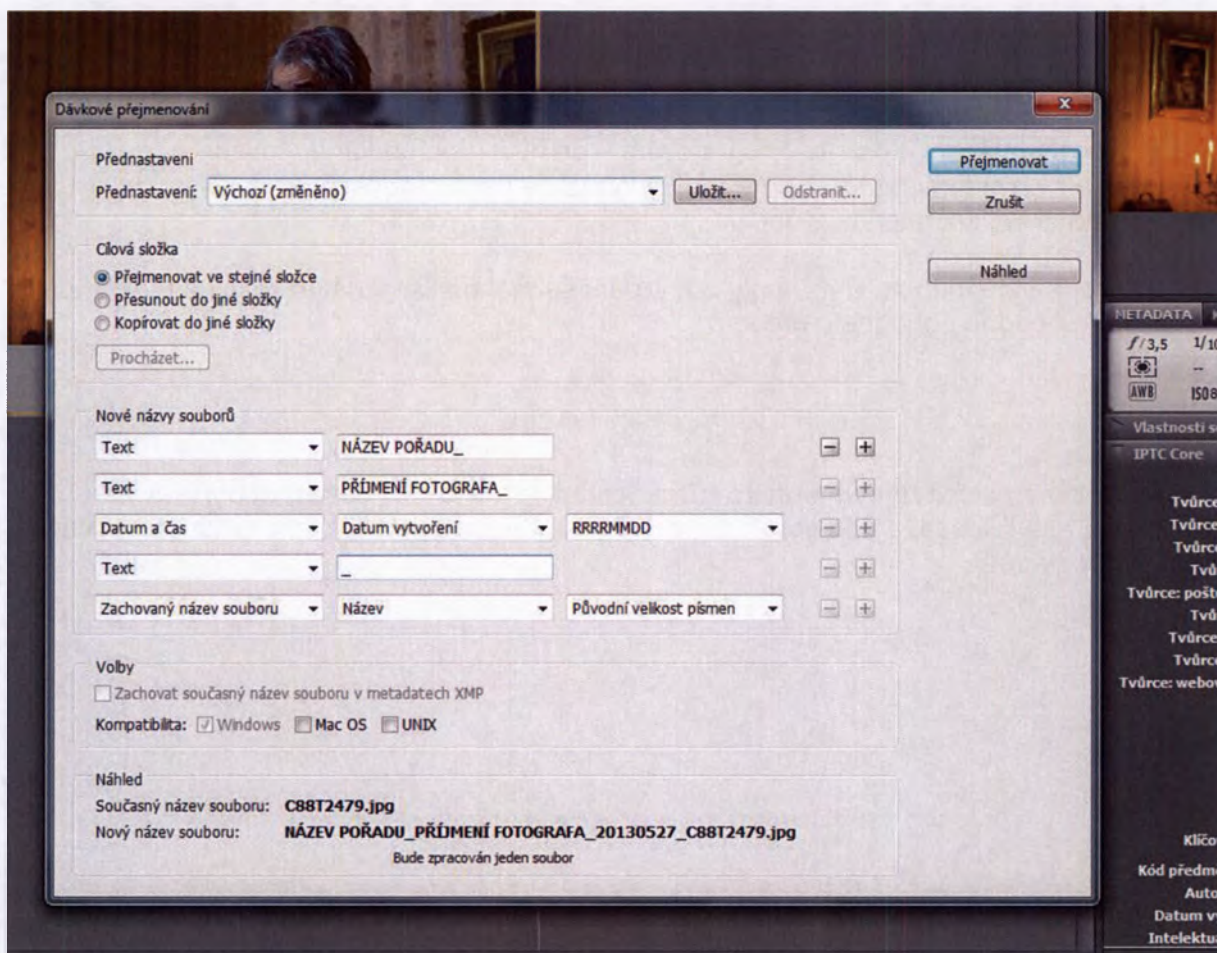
Dávkové přejmenování

Přednastavení
Přednastavení: Výchozí (změněno) Uložit... Odstranit...

Přejmenovat
Zrušit

Cílová složka
Přejmenovat ve stejné složce
Přesunout do jiné složky
Kopírovat do jiné složky
Procházet...

Náhled

Nové názvy souborů
Text NÁZEV POŘADU_
Text PŘÍJMENÍ FOTOGRAFA_
Datum a čas Datum vytvoření RRRRMMDD
Text _
Zachovaný název souboru Název Původní velikost písmen

Volby
Zachovat současný název souboru v metadatech XMP
Kompatibilita: Windows Mac OS UNIX

Náhled
Současný název souboru: C88T2479.jpg
Nový název souboru: NÁZEV POŘADU_PŘÍJMENÍ FOTOGRAFA_20130527_C88T2479.jpg
Bude zpracován jeden soubor

METADATA
$f/3,5$ 1/1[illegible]
--
AWB ISO8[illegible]
Vlastnosti s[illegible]
IPTC Core
Tvůrc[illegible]
Tvůrc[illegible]
Tvůrc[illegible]
Tvů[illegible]
Tvůrce: pošt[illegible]
Tvů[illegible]
Tvůrc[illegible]
Tvůrc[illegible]
Tvůrce: webo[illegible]
Klíčo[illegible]
Kód předm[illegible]
Auto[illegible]
Datum v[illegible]
Intelektu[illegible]